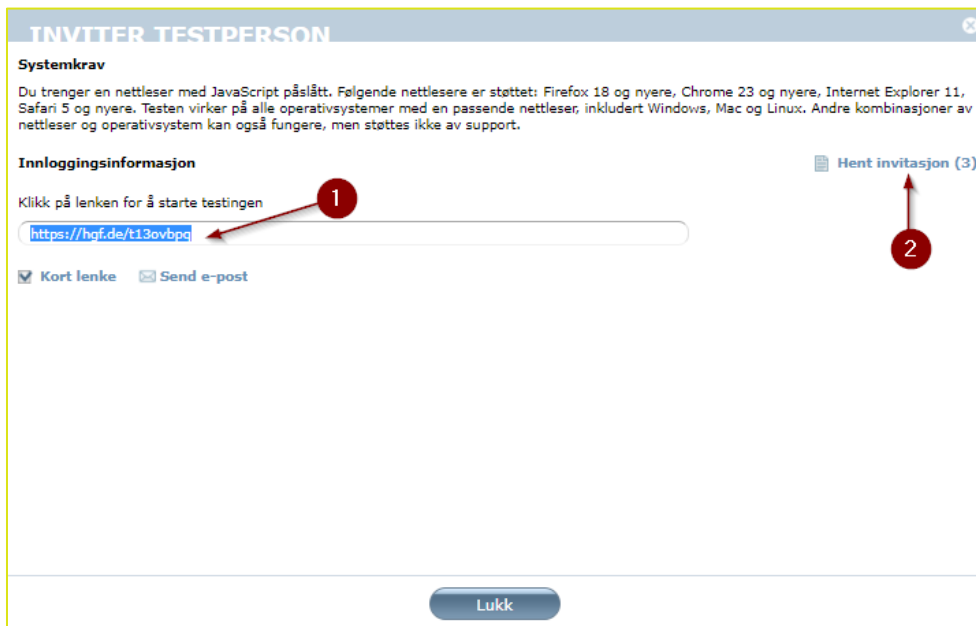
INVITER TESTPERSON

Systemkrav

Du trenger en nettleser med JavaScript påslått. Følgende nettlesere er støttet: Firefox 18 og nyere, Chrome 23 og nyere, Internet Explorer 11, Safari 5 og nyere. Testen virker på alle operativsystemer med en passende nettleser, inkludert Windows, Mac og Linux. Andre kombinasjoner av nettleser og operativsystem kan også fungere, men støttes ikke av support.

Innloggingsinformasjon

Hent invitasjon (3)

Klikk på lenken for å starte testingen

1

https://hgf.de/t13ovbpq

2

Kort lenke

Send e-post

Lukk